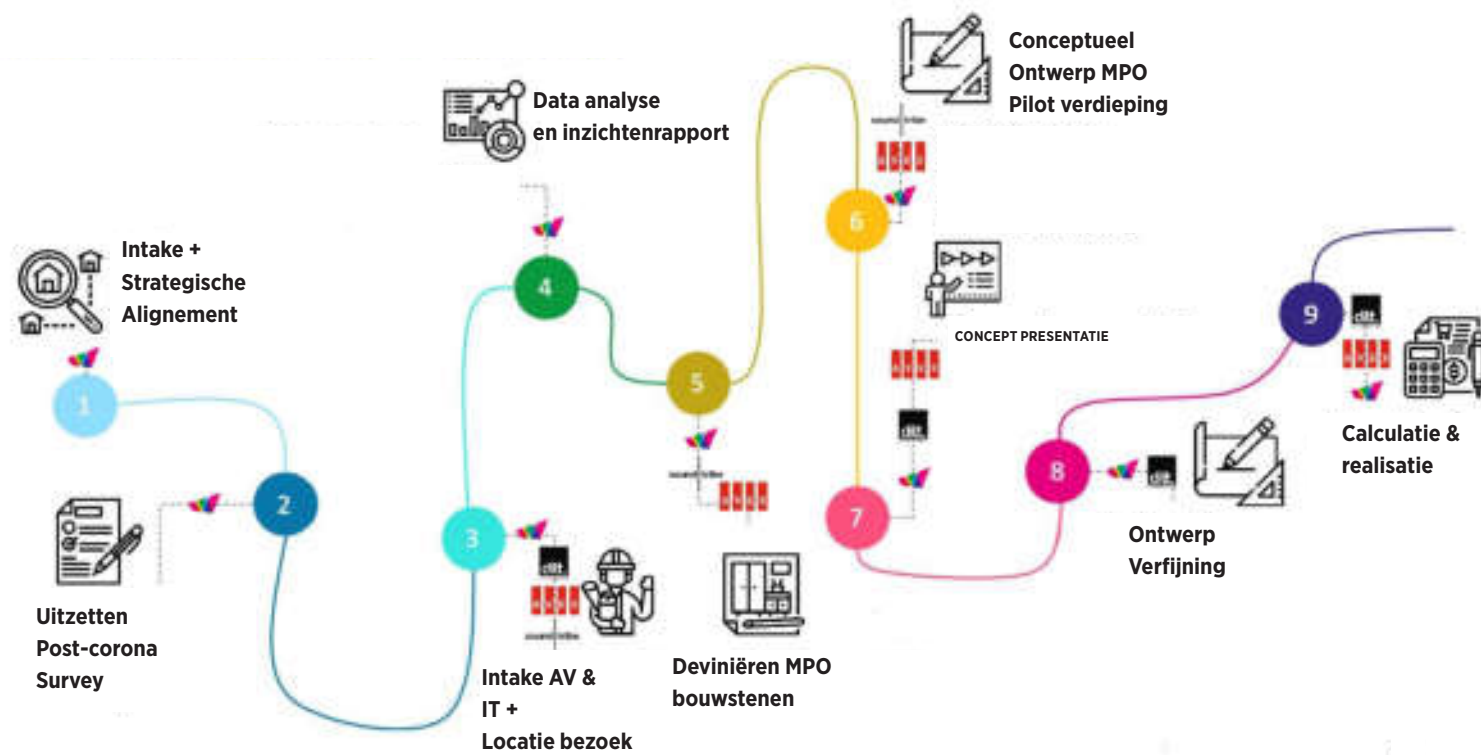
Conceptueel Ontwerp MPO Pilot verdieping

Data analyse en inzichtenrapport

Intake + Strategische Alignement

1

2

Uitzetten Post-corona Survey

3

Intake AV & IT + Locatie bezoek

4

5

Deviniëren MPO bouwstenen

6

CONCEPT PRESENTATIE

7

8

Ontwerp Verfijning

9

Calculatie & realisatie